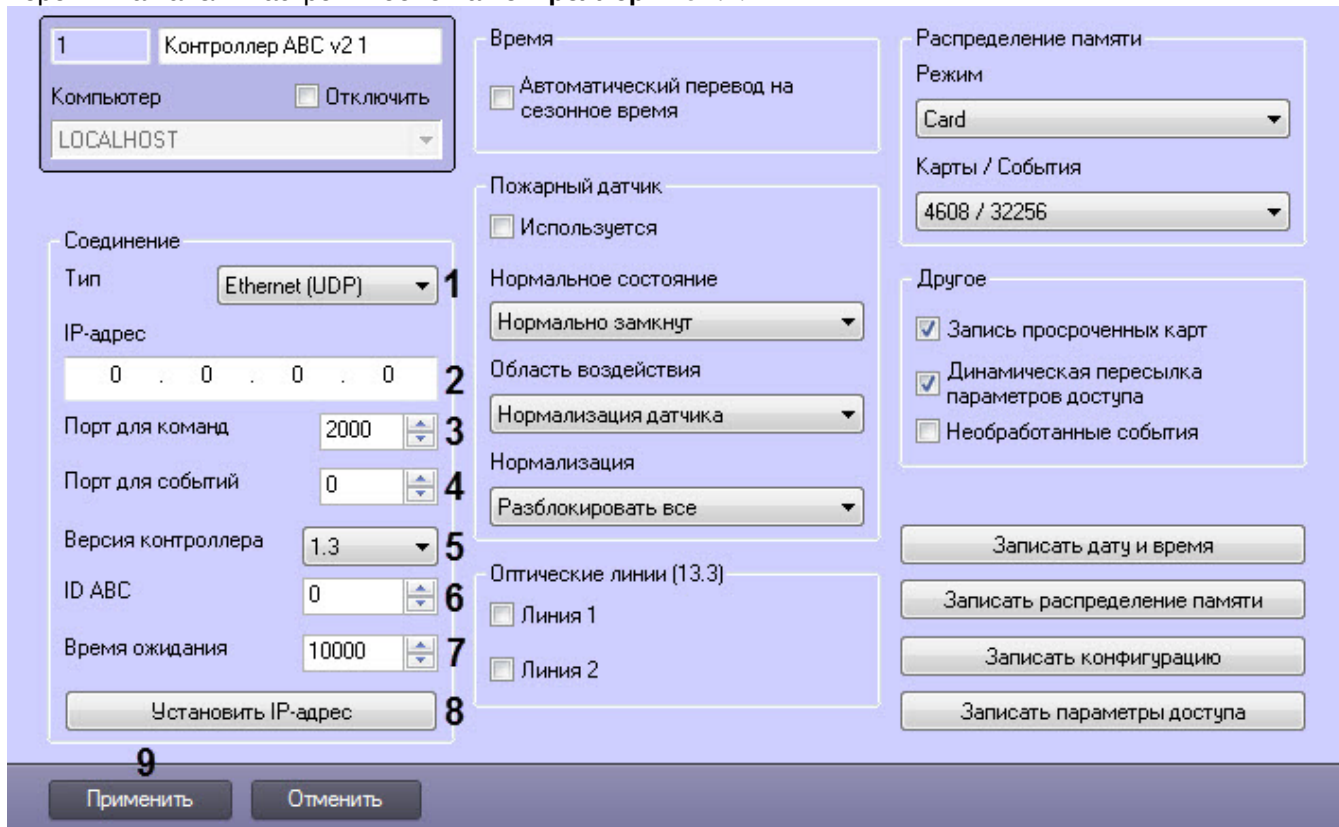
1
Контроллер ABC v2 1
Компьютер
Отключить
LOCALHOST

Соединение
Тип
Ethernet (UDP)
1
IP-адрес
0 . 0 . 0 . 0
2
Порт для команд
2000
3
Порт для событий
0
4
Версия контроллера
1.3
5
ID ABC
0
6
Время ожидания
10000
7
Установить IP-адрес
8

Время
Автоматический перевод на сезонное время

Пожарный датчик
Используется
Нормальное состояние
Нормально замкнут
Область воздействия
Нормализация датчика
Нормализация
Разблокировать все

Оптические линии (13.3)
Линия 1
Линия 2

Распределение памяти
Режим
Card
Карты / События
4608 / 32256

Другое
Запись просроченных карт
Динамическая пересылка параметров доступа
Необработанные события

Записать дату и время
Записать распределение памяти
Записать конфигурацию
Записать параметры доступа

9
Применить
Отменить